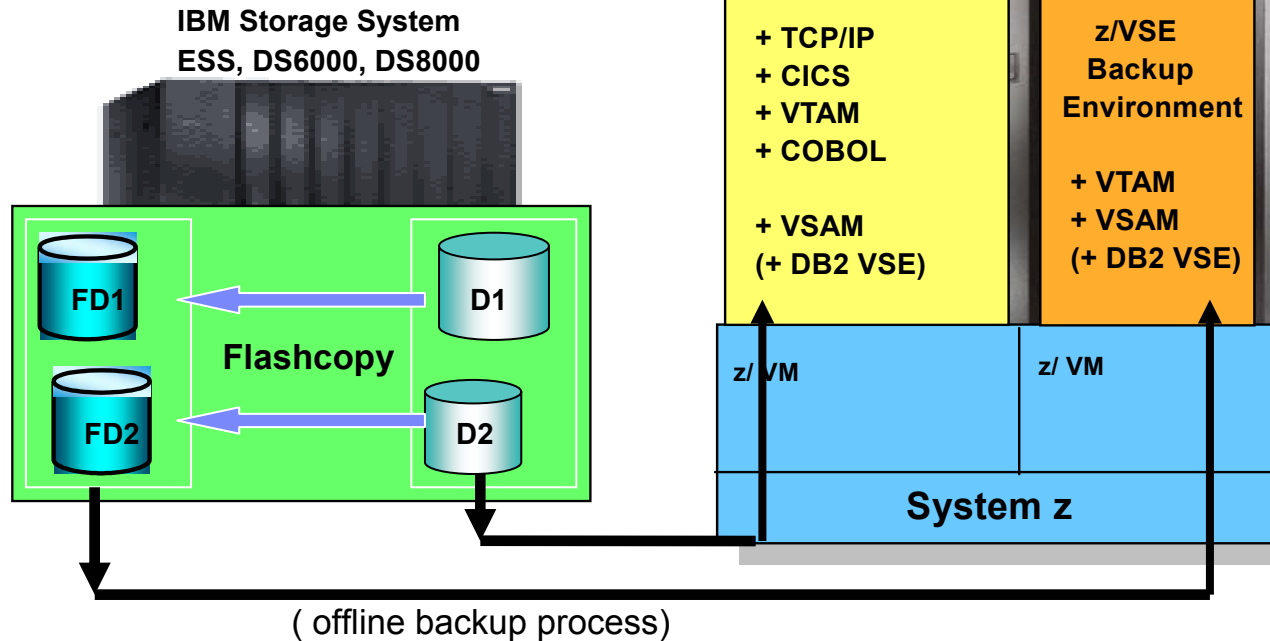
IBM Storage System
ESS, DS6000, DS8000

FD1

FD2

Flashcopy

D1

D2

+ TCP/IP
+ CICS
+ VTAM
+ COBOL

+ VSAM
(+ DB2 VSE)

z/VSE
Backup
Environment

+ VTAM
+ VSAM
(+ DB2 VSE)

z/ VM

z/ VM

System z

( offline backup process)